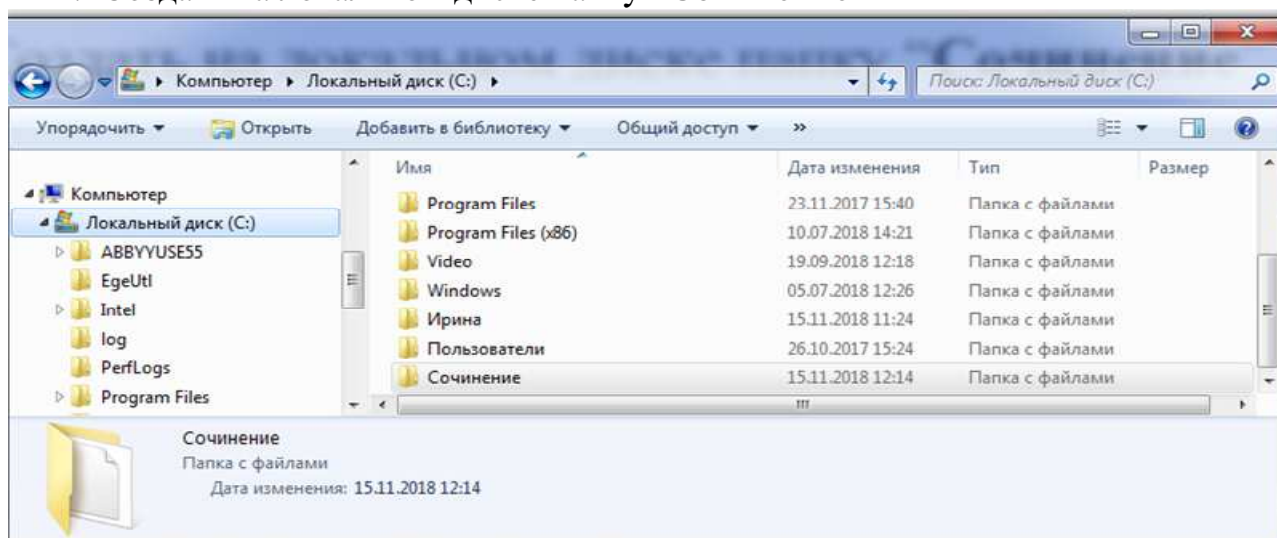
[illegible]

Компьютер ▸ Локальный диск (C:) ▸

Поиск: Локальный диск (C:)

Упорядочить ▾ Открыть Добавить в библиотеку ▾ Общий доступ ▾ »

Компьютер
Локальный диск (C:)
ABBYYUSE55
EgeUtl
Intel
log
PerfLogs
Program Files

| Имя | Дата изменения | Тип | Размер |
|---|---|---|---|
| Program Files | 23.11.2017 15:40 | Папка с файлами | |
| Program Files (x86) | 10.07.2018 14:21 | Папка с файлами | |
| Video | 19.09.2018 12:18 | Папка с файлами | |
| Windows | 05.07.2018 12:26 | Папка с файлами | |
| Ирина | 15.11.2018 11:24 | Папка с файлами | |
| Пользователи | 26.10.2017 15:24 | Папка с файлами | |
| Сочинение | 15.11.2018 12:14 | Папка с файлами | |

Сочинение
Папка с файлами
Дата изменения: 15.11.2018 12:14